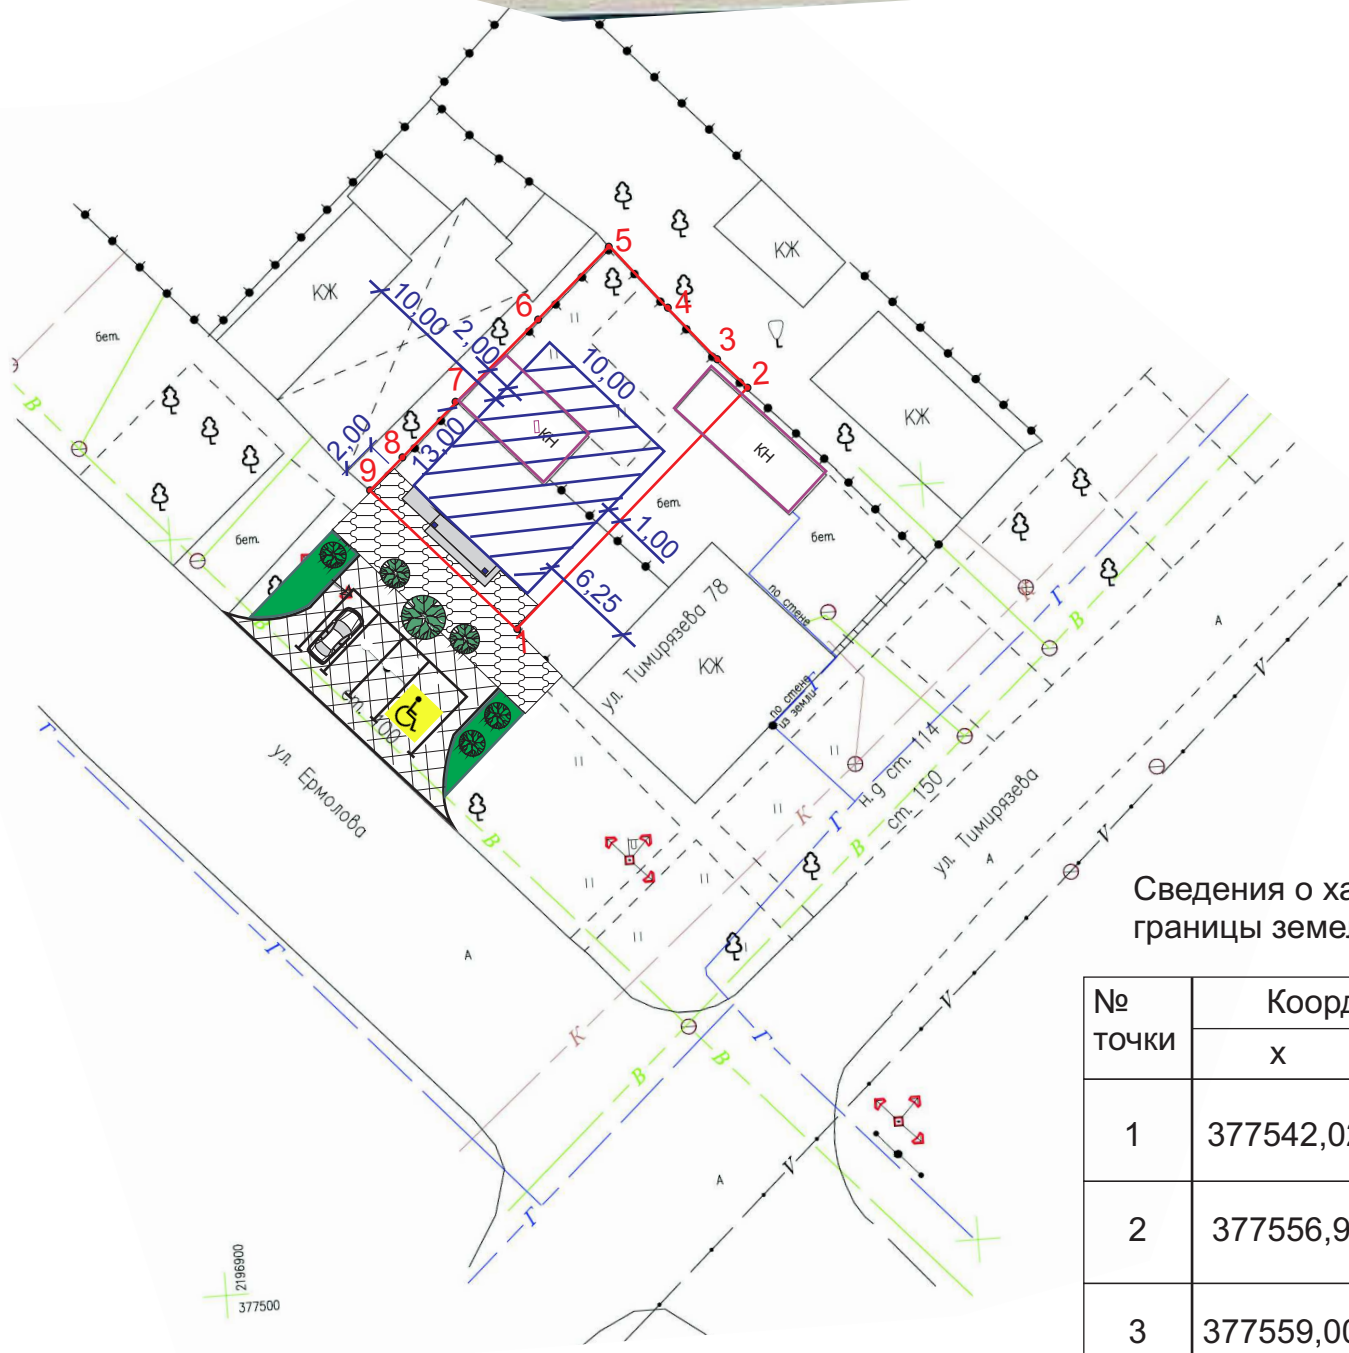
КЖ

КЖ

КЖ

КЖ

КН

КН

бет.

бет.

бет.

бет.

5

6

4

3

2

7

8

9

1

10,00

2,00

10,00

2,00

13,00

1,00

6,25

ул. Тимирязева 78

по стене

по стене из земли

н.g ст. 114

ст. 150

ул. Тимирязева

ул. Ермолова

ст. 100

В

Г

К

V

А

2196900

377500

Сведения о ха

границы земе

| № точки | Коорд |
|---|---|
| | x |
| 1 | 377542,0 |
| 2 | 377556,9 |
| 3 | 377559,0 |